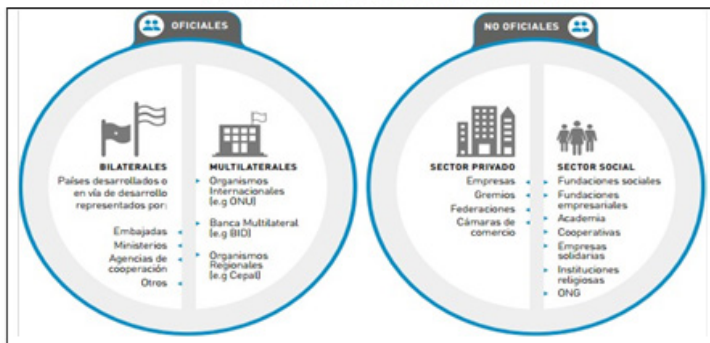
OFICIALES

BILATERALES
Países desarrollados o en vía de desarrollo representados por:
Embajadas
Ministerios
Agencias de cooperación
Otros

MULTILATERALES
Organismos Internacionales (e.g ONU)
Banca Multilateral (e.g BID)
Organismos Regionales (e.g Cepal)

NO OFICIALES

SECTOR PRIVADO
Empresas
Gremios
Federaciones
Cámaras de comercio

SECTOR SOCIAL
Fundaciones sociales
Fundaciones empresariales
Academia
Cooperativas
Empresas solidarias
Instituciones religiosas
ONG